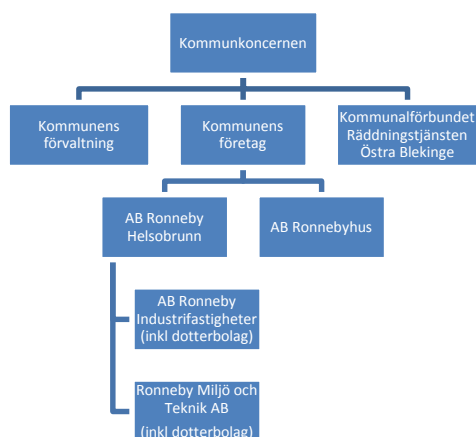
Kommunkoncernen

Kommunens förvaltning

Kommunens företag

Kommunalförbundet Räddningstjänsten Östra Blekinge

AB Ronneby Helsobrunn

AB Ronnebyhus

AB Ronneby Industrifastigheter (inkl dotterbolag)

Ronneby Miljö och Teknik AB (inkl dotterbolag)